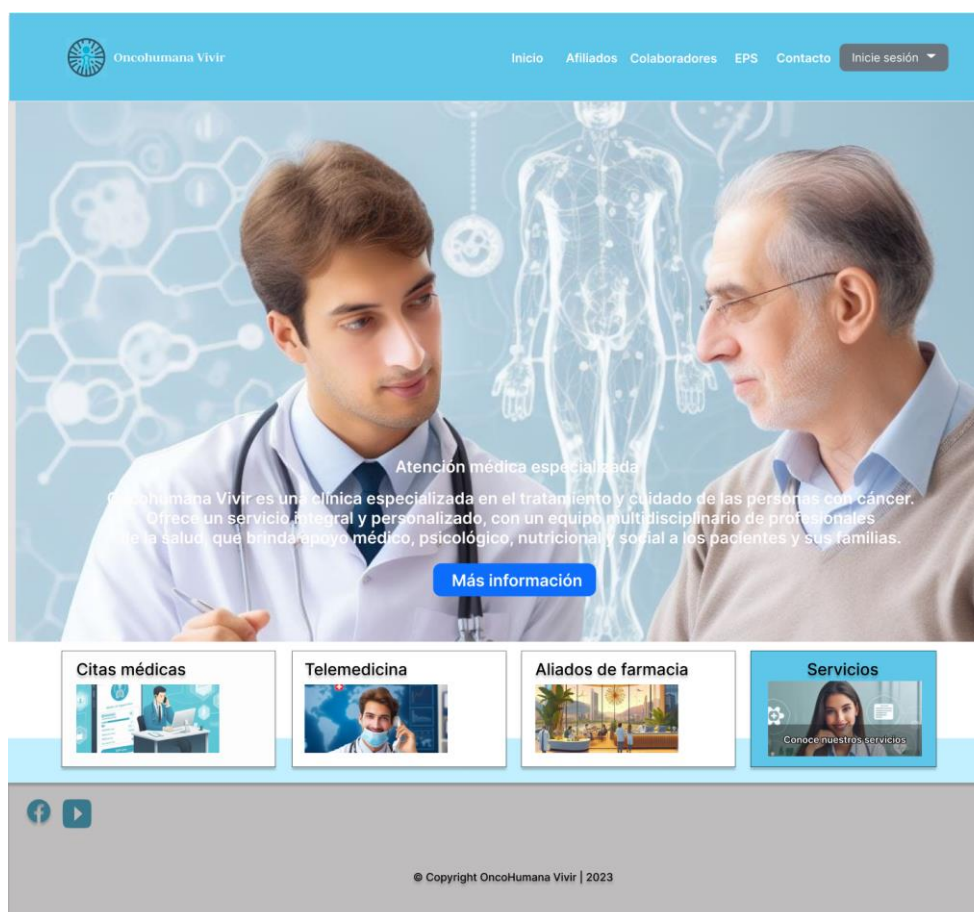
Oncohumana Vivir

Inicio Afiliados Colaboradores EPS Contacto Inicie sesión

Atención médica especializada

Oncohumana Vivir es una clínica especializada en el tratamiento y cuidado de las personas con cáncer. Ofrece un servicio integral y personalizado, con un equipo multidisciplinario de profesionales de la salud, que brinda apoyo médico, psicológico, nutricional y social a los pacientes y sus familias.

Más información

Citas médicas

Telemedicina

Aliados de farmacia

Servicios

Conoce nuestros servicios

© Copyright OncoHumana Vivir | 2023